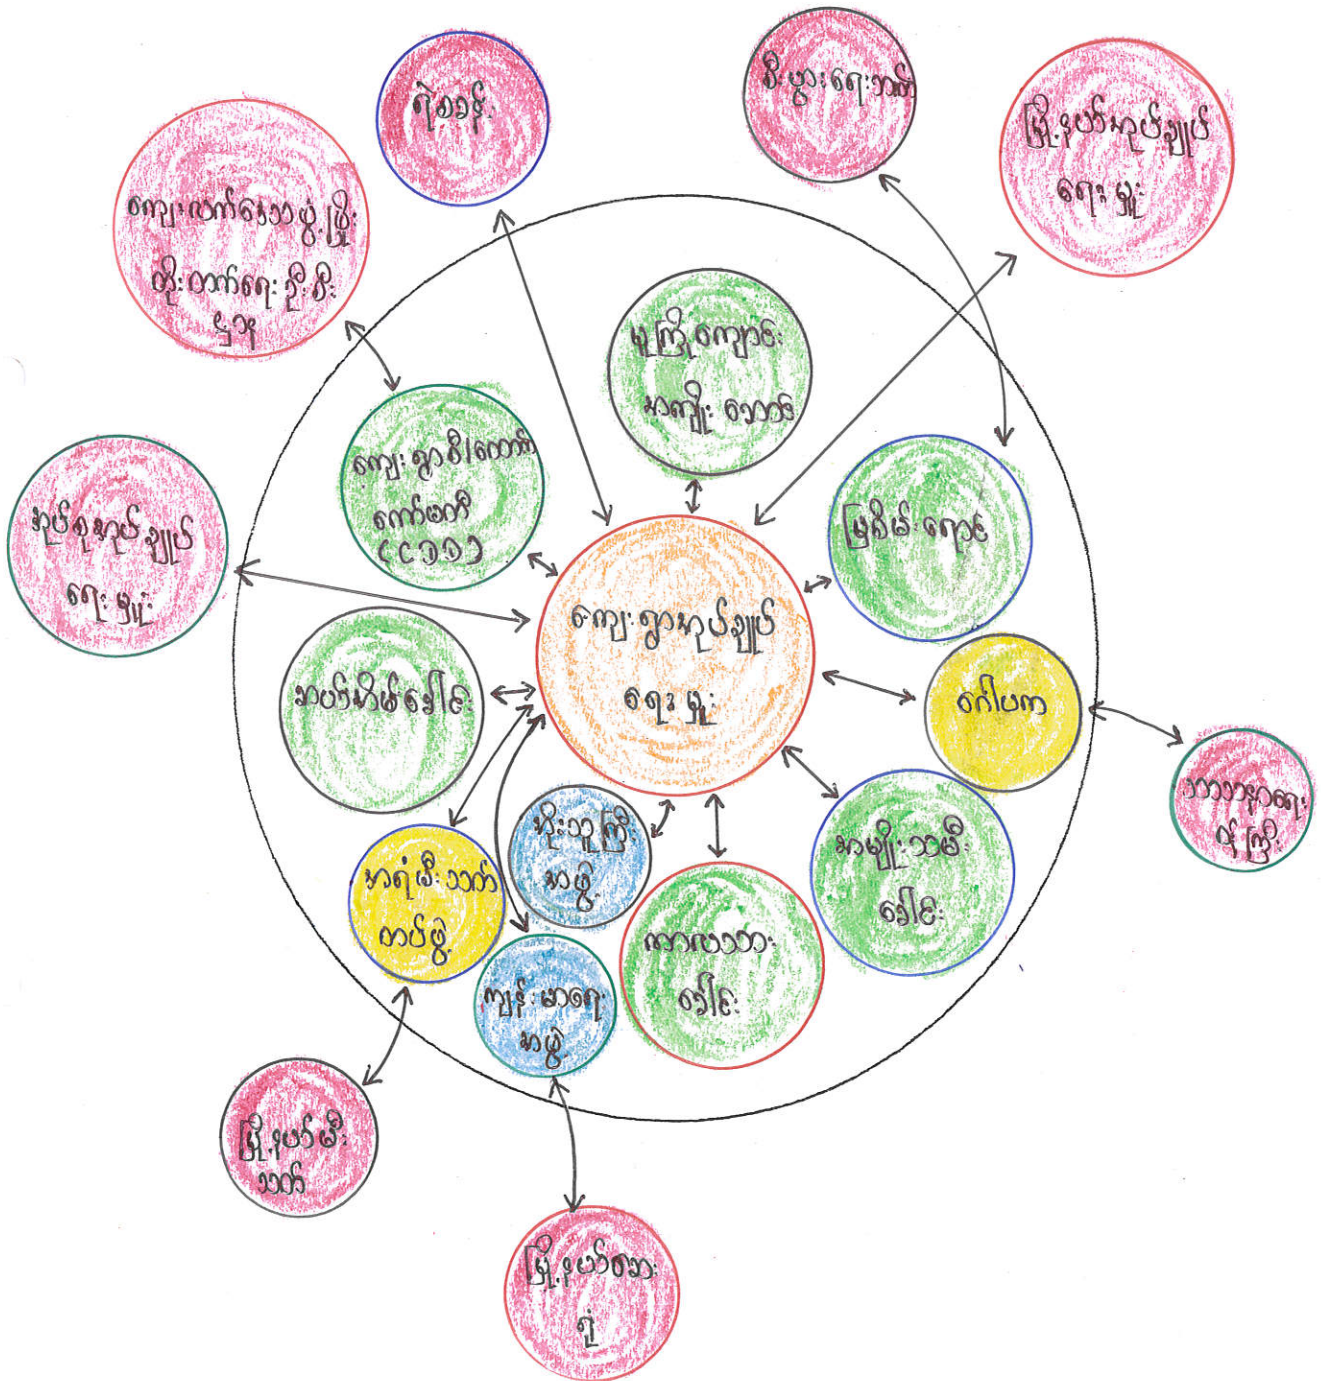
ရဲစခန်း

စီးပွားရေးဘဏ်

မြို့နယ်အုပ်ချုပ်ရေးမှူး

ကျေးလက်နေသမ္မ ဖွံ့ဖြိုးတိုးတက်ရေးဦးစီးဌာန

မူကြို ကျောင်း
အမျိုးသားဘဏ်

ကျေးရွာစီမံကိန်း
ကော်မတီ
(CDD)

မြို့နယ်ရွာ အုပ်ချုပ်ရေးမှူး

မူလတန်း ကျောင်း

ကျေးရွာအုပ်ချုပ်
ရေးမှူး

အမိုးကာ

အမျိုးသမီးအဖွဲ့

ဂေါပက

သာသနာရေးဦးစီး

မီးသတ်အဖွဲ့

အမျိုးသမီး
အဖွဲ့

ကျန်းမာရေးအဖွဲ့

လူငယ်အဖွဲ့

ကျန်းမာရေး
အဖွဲ့

မြို့နယ်မီး
သတ်

မြို့နယ်ဆေး
ရုံ